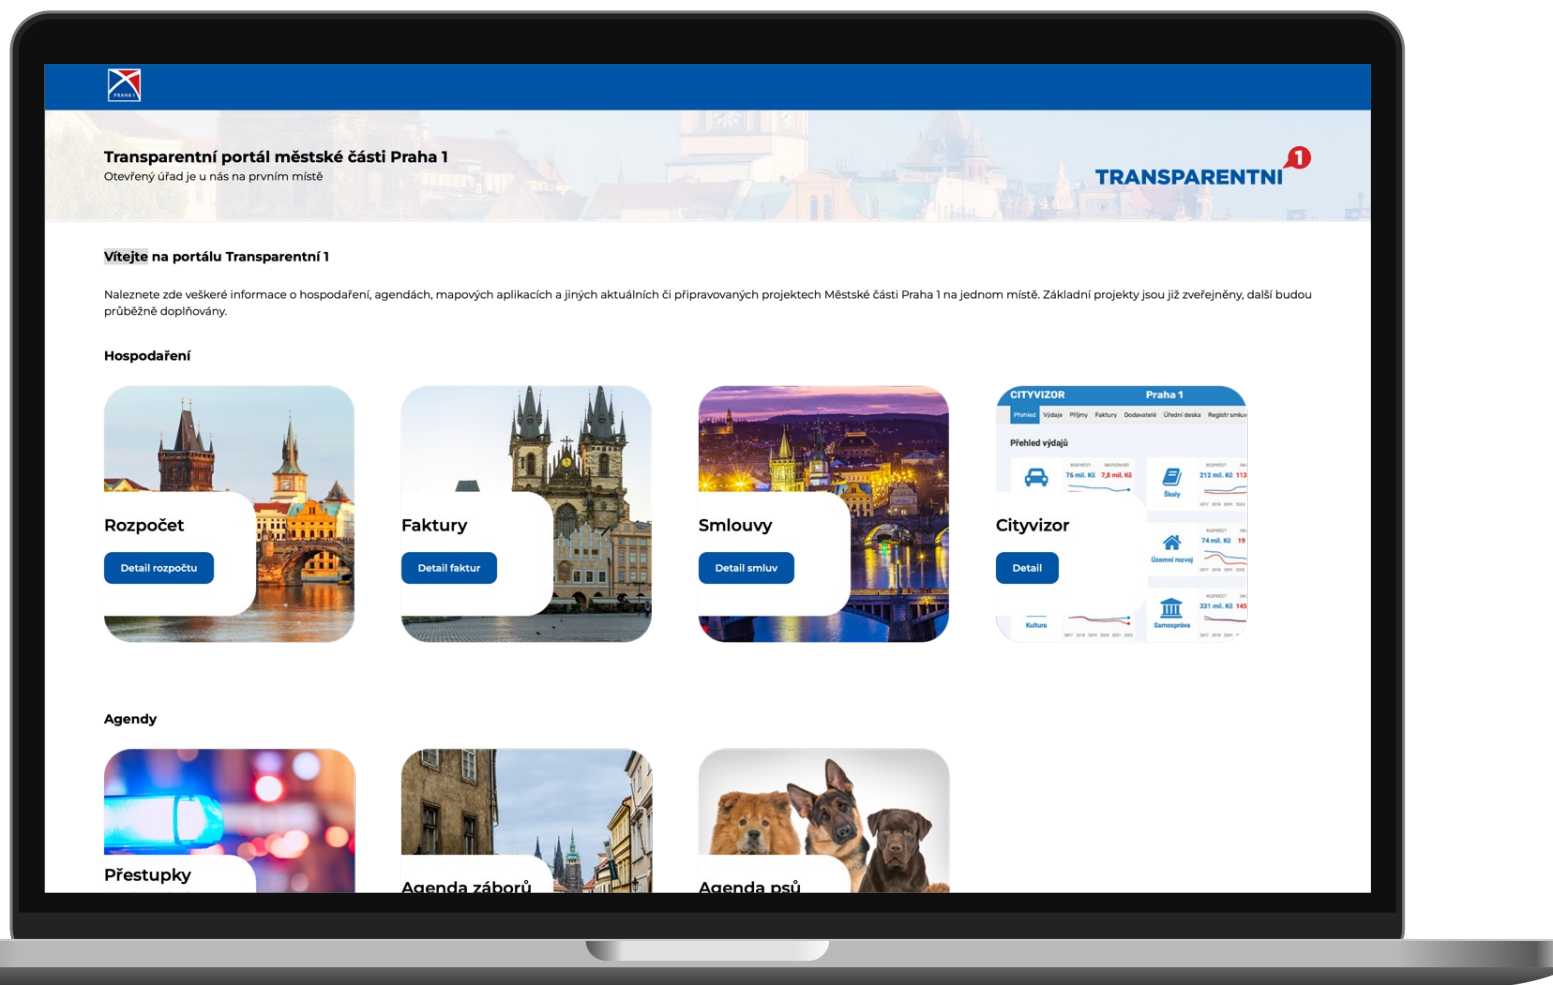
PRAHA 1

Transparentní portál městské části Praha 1
Otevřený úřad je u nás na prvním místě

TRANSPARENTNÍ 1

Vítejte na portálu Transparentní 1

Naleznete zde veškeré informace o hospodaření, agendách, mapových aplikacích a jiných aktuálních či připravovaných projektech Městské části Praha 1 na jednom místě. Základní projekty jsou již zveřejněny, další budou průběžně doplňovány.

Hospodaření

Rozpočet
Detail rozpočtu

Faktury
Detail faktur

Smlouvy
Detail smluv

CITYVIZOR Praha 1
Přehled Výdaje Příjmy Faktury Dodavatelé Úřední deska Registr smluv
Přehled výdajů
76 mil. Kč 7,8 mil. Kč
212 mil. Kč
Školy
74 mil. Kč
Územní rozvoj
331 mil. Kč
Kultura
Samospráva

Cityvizor
Detail

Agendy

Přestupky

Agenda záborů

Agenda psů